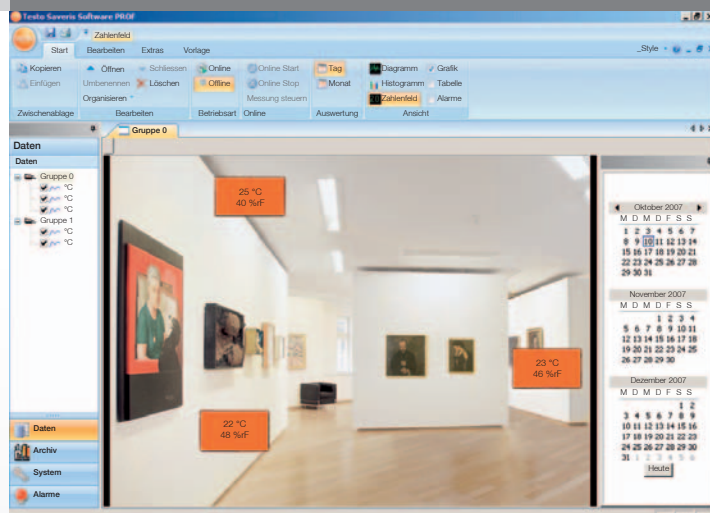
Testo Saveris Software PROF

Zahlenfeld

Start Bearbeiten Extras Vorlage

_Style

Kopieren
Einfügen
Zwischenablage

Öffnen
Schliessen
Umbenennen
Löschen
Organisieren
Bearbeiten

Online
Offline
Betriebsart

Online Start
Online Stop
Messung steuern
Online

Tag
Monat
Auswertung

Diagramm
Histogramm
Zahlenfeld
Grafik
Tabelle
Alarme
Ansicht

Daten
Daten
Gruppe 0
°C
°C
°C
Gruppe 1
°C
°C

Gruppe 0

25 °C
40 %rF

23 °C
46 %rF

22 °C
48 %rF

Oktober 2007
| M | D | M | D | F | S | S |
|---|---|---|---|---|---|---|
| 1 | 2 | 3 | 4 | 5 | 6 | 7 |
| 8 | 9 | 10 | 11 | 12 | 13 | 14 |
| 15 | 16 | 17 | 18 | 19 | 20 | 21 |
| 22 | 23 | 24 | 25 | 26 | 27 | 28 |
| 29 | 30 | 31 | | | | |

November 2007
| M | D | M | D | F | S | S |
|---|---|---|---|---|---|---|
| | | | 1 | 2 | 3 | 4 |
| 5 | 6 | 7 | 8 | 9 | 10 | 11 |
| 12 | 13 | 14 | 15 | 16 | 17 | 18 |
| 19 | 20 | 21 | 22 | 23 | 24 | 25 |
| 26 | 27 | 28 | 29 | 30 | | |

Dezember 2007
| M | D | M | D | F | S | S |
|---|---|---|---|---|---|---|
| | | | | | 1 | 2 |
| 3 | 4 | 5 | 6 | 7 | 8 | 9 |
| 10 | 11 | 12 | 13 | 14 | 15 | 16 |
| 17 | 18 | 19 | 20 | 21 | 22 | 23 |
| 24 | 25 | 26 | 27 | 28 | 29 | 30 |
| 31 | 1 | 2 | 3 | 4 | 5 | 6 |

Heute

Daten
Archiv
System
Alarme